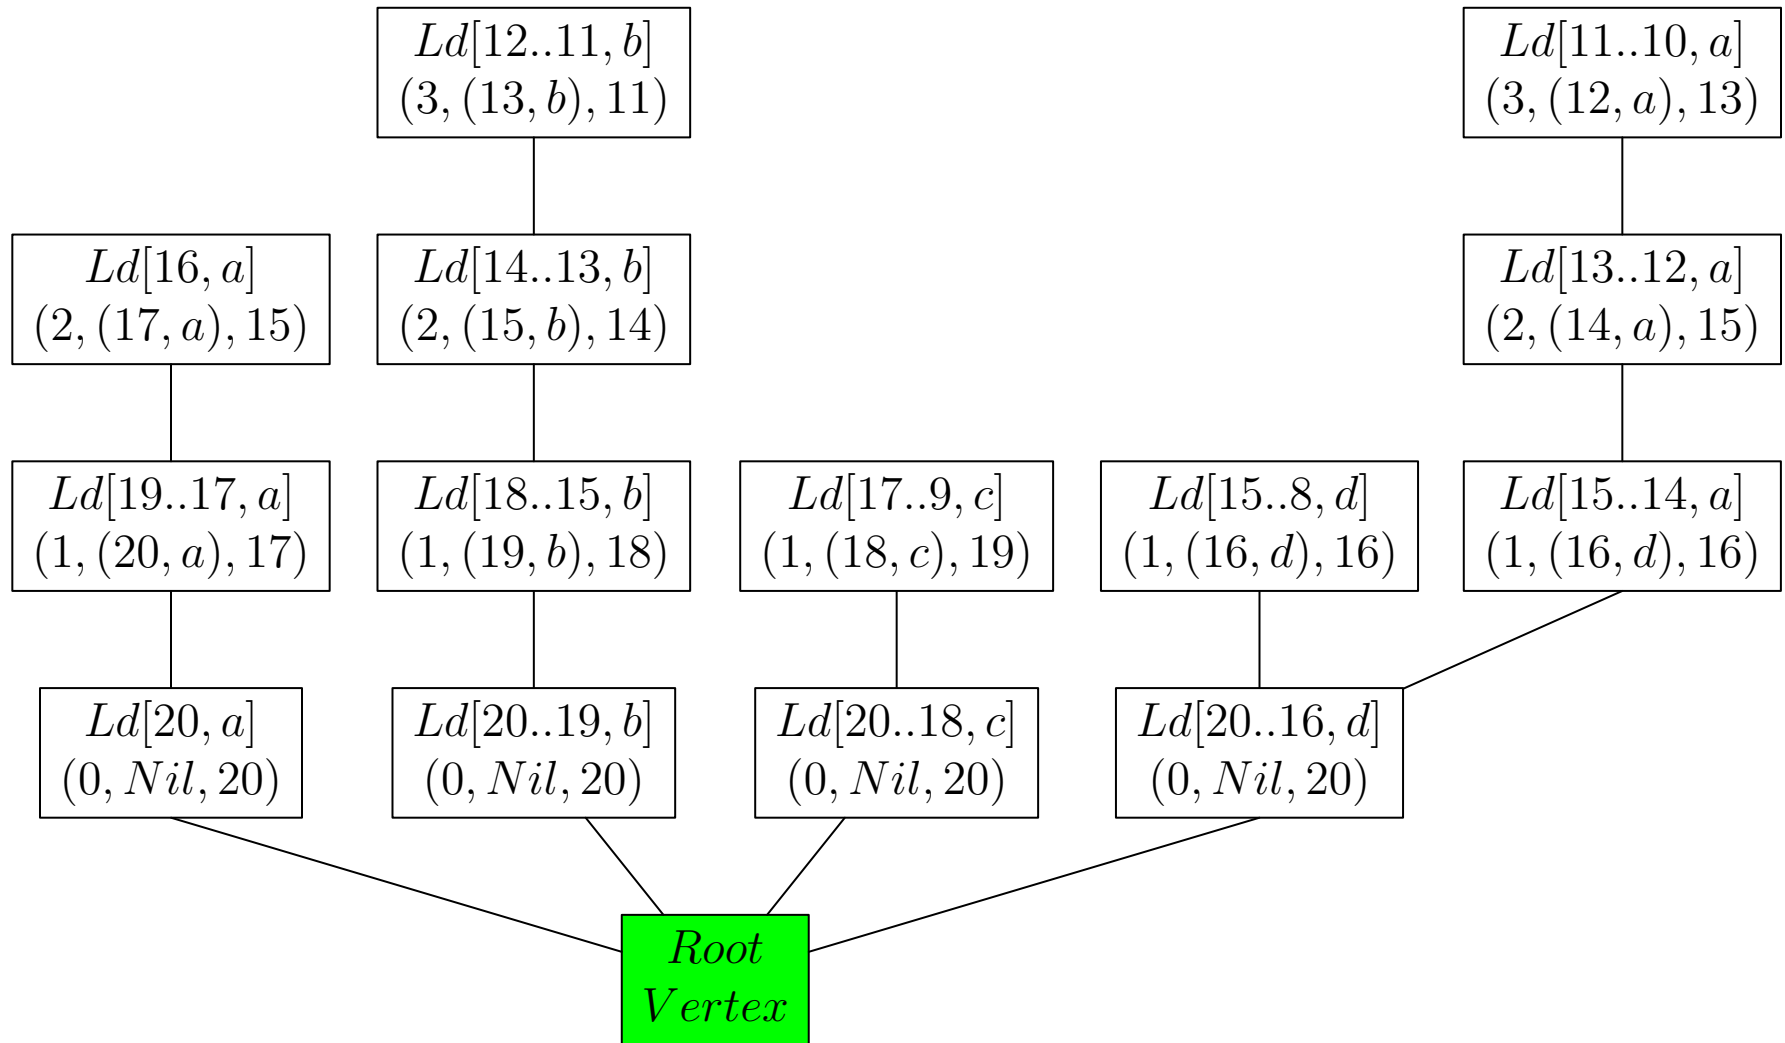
$Ld[12..11, b]$
$(3, (13, b), 11)$

$Ld[11..10, a]$
$(3, (12, a), 13)$

$Ld[16, a]$
$(2, (17, a), 15)$

$Ld[14..13, b]$
$(2, (15, b), 14)$

$Ld[13..12, a]$
$(2, (14, a), 15)$

$Ld[19..17, a]$
$(1, (20, a), 17)$

$Ld[18..15, b]$
$(1, (19, b), 18)$

$Ld[17..9, c]$
$(1, (18, c), 19)$

$Ld[15..8, d]$
$(1, (16, d), 16)$

$Ld[15..14, a]$
$(1, (16, d), 16)$

$Ld[20, a]$
$(0, Nil, 20)$

$Ld[20..19, b]$
$(0, Nil, 20)$

$Ld[20..18, c]$
$(0, Nil, 20)$

$Ld[20..16, d]$
$(0, Nil, 20)$

$Root$
$Vertex$